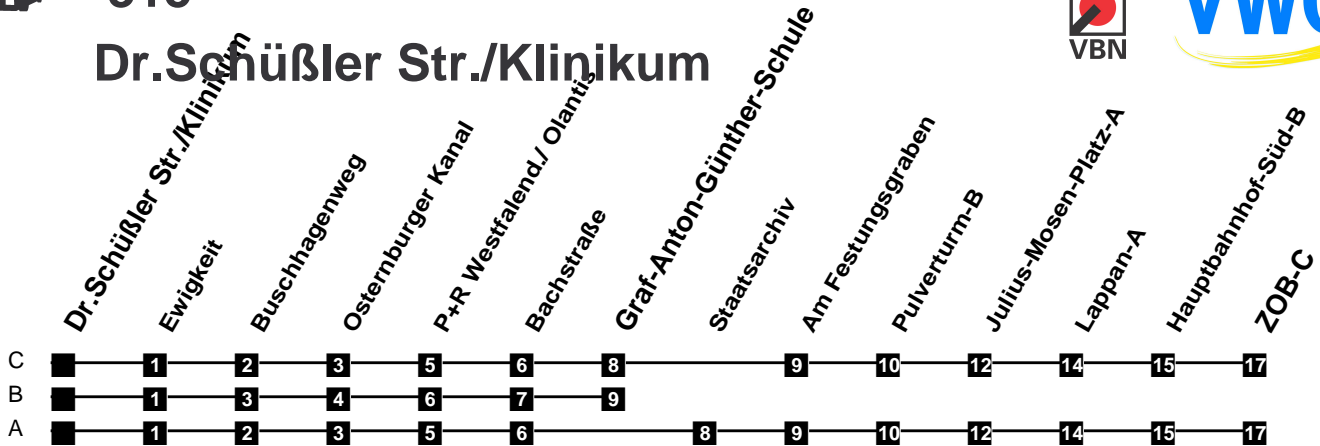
Dr.Schüßler Str./Klinikum

VBN

Dr.Schüßler Str./Klinikum
Ewigkeit
Buschhagenweg
Osternburger Kanal
P+R Westfalend./ Olantis
Bachstraße
Graf-Anton-Günther-Schule
Staatsarchiv
Am Festungsgraben
Pulverturm-B
Julius-Mosen-Platz-A
Lappan-A
Hauptbahnhof-Süd-B
ZOB-C

C 1 2 3 5 6 8 9 10 12 14 15 17
B 1 3 4 6 7 9
A 1 2 3 5 6 8 9 10 12 14 15 17